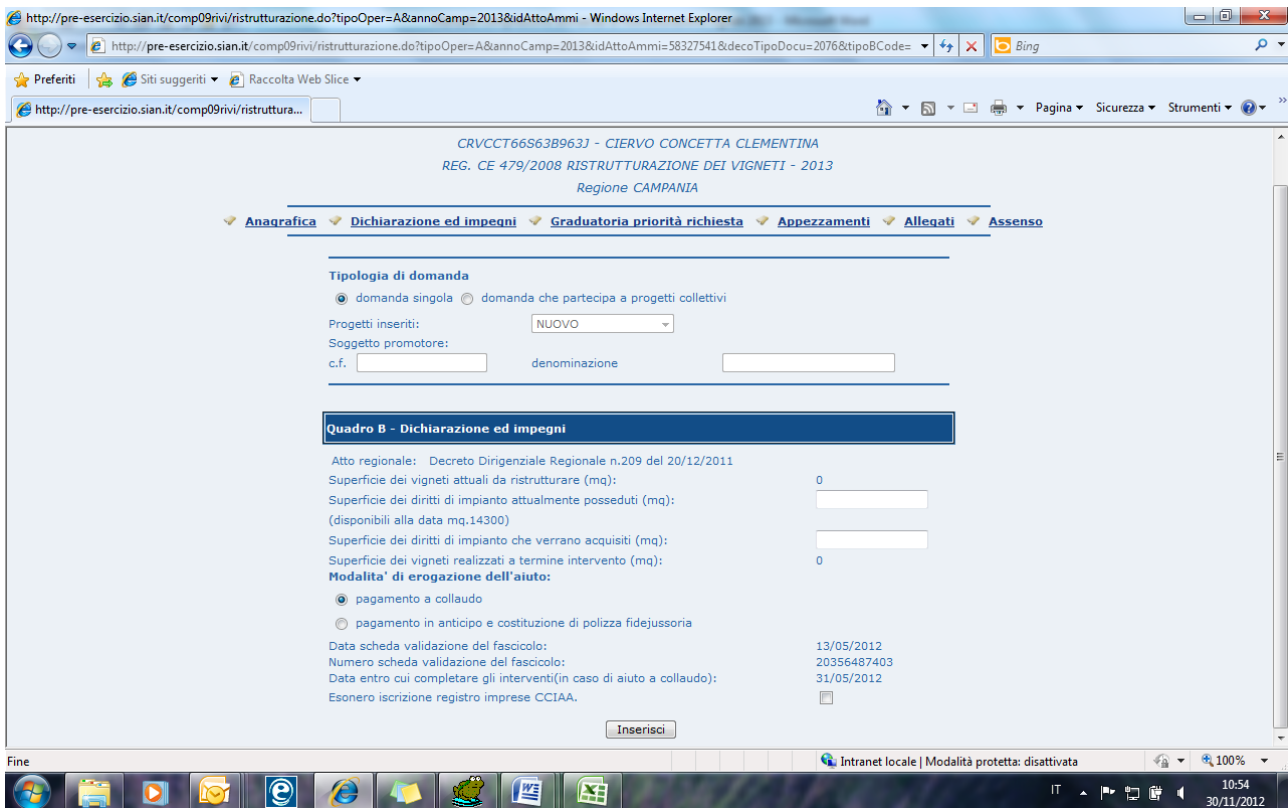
http://pre-esercizio.sian.it/comp09rivi/ristrutturazione.do?tipoOper=A&annoCamp=2013&idAttoAmmi - Windows Internet Explorer

http://pre-esercizio.sian.it/comp09rivi/ristrutturazione.do?tipoOper=A&annoCamp=2013&idAttoAmmi=58327541&decoTipoDocu=2076&tipoBCode=

Bing

Preferiti | Siti suggeriti ▾ Raccolta Web Slice ▾

http://pre-esercizio.sian.it/comp09rivi/ristruttura...

Pagina ▾ Sicurezza ▾ Strumenti ▾

CRVCCT66S63B963J - CIERVO CONCETTA CLEMENTINA
REG. CE 479/2008 RISTRUTTURAZIONE DEI VIGNETI - 2013
Regione CAMPANIA

Anagrafica | Dichiarazione ed impegni | Graduatoria priorità richiesta | Appezzamenti | Allegati | Assenso

Tipologia di domanda

domanda singola domanda che partecipa a progetti collettivi

Progetti inseriti: NUOVO
Soggetto promotore:
c.f. denominazione

Quadro B - Dichiarazione ed impegni

Atto regionale: Decreto Dirigenziale Regionale n.209 del 20/12/2011
Superficie dei vigneti attuali da ristrutturare (mq): 0
Superficie dei diritti di impianto attualmente posseduti (mq):
(disponibili alla data mq.14300)
Superficie dei diritti di impianto che verrano acquisiti (mq):
Superficie dei vigneti realizzati a termine intervento (mq): 0
Modalita' di erogazione dell'aiuto:

pagamento a collaudo

pagamento in anticipo e costituzione di polizza fidejussoria

Data scheda validazione del fascicolo: 13/05/2012
Numero scheda validazione del fascicolo: 20356487403
Data entro cui completare gli interventi(in caso di aiuto a collaudo): 31/05/2012
Esonero iscrizione registro imprese CCIAA.

Inserisci

Fine | Intranet locale | Modalità protetta: disattivata | 100%

IT 10:54 30/11/2012